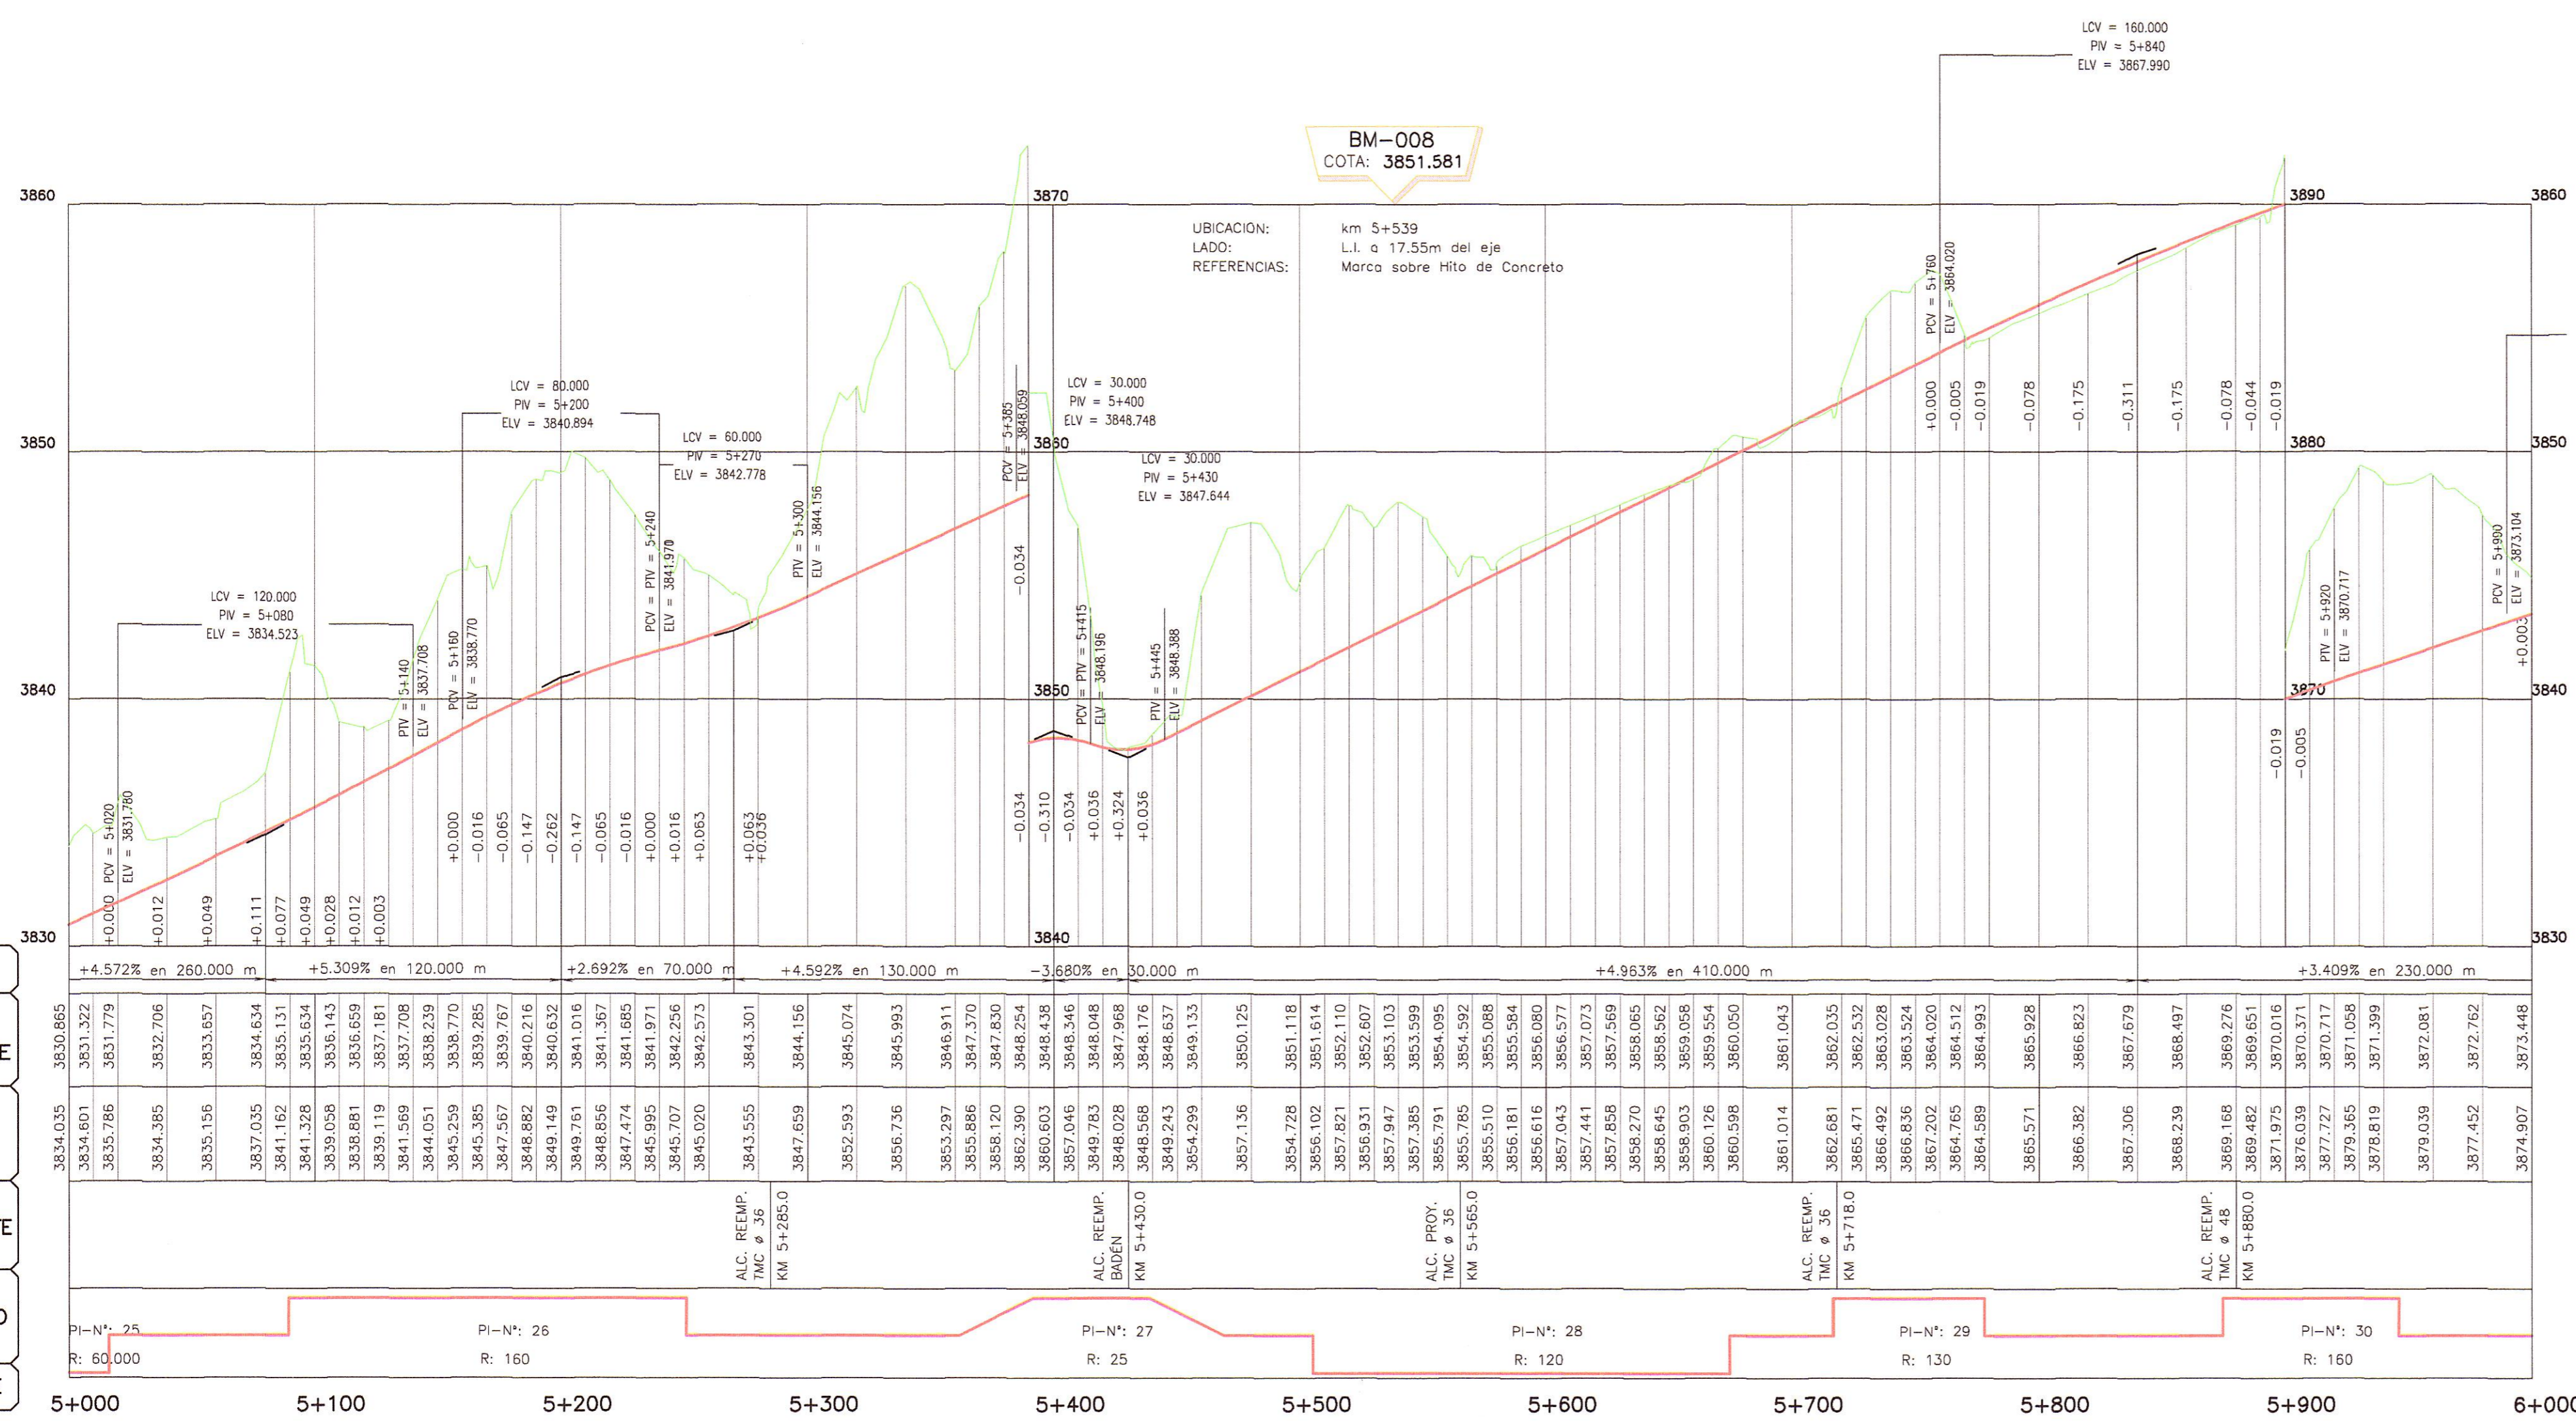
LCV = 160.000
PIV = 5+840
ELV = 3867.990

BM-008
COTA: 3851.581

3860
3870
3890
3860

UBICACION: km 5+539
LADO: L.I. a 17.55m del eje
REFERENCIAS: Marca sobre Hito de Concreto

LCV = 80.000
PIV = 5+200
ELV = 3840.894

LCV = 60.000
PIV = 5+270
ELV = 3842.778

LCV = 30.000
PIV = 5+400
ELV = 3848.748

LCV = 30.000
PIV = 5+430
ELV = 3847.644

LCV = 120.000
PIV = 5+080
ELV = 3834.523

PCV = 5+385
ELV = 3848.059

PCV = 5+760
ELV = 3864.020

PIV = 5+300
ELV = 3844.156

PCV = PTV = 5+240
ELV = 3841.970

PIV = 5+140
ELV = 3837.708

PCV = 5+160
ELV = 3838.770

PCV = PTV = 5+415
ELV = 3848.196

PIV = 5+445
ELV = 3848.388

PIV = 5+920
ELV = 3870.717

PCV = 5+900
ELV = 3873.104

PCV = 5+020
ELV = 3831.780

3850
3860
3880
3850
3840
3850
3870
3840
3830
3840
3830

+0.000 +0.012 +0.049 +0.111 +0.077 +0.049 +0.028 +0.012 +0.003
+0.000 -0.016 -0.065 -0.147 -0.262 -0.147 -0.065 -0.016 +0.000 +0.016 +0.063 +0.063 +0.036
-0.034 -0.034 -0.310 -0.034 +0.036 +0.324 +0.036
+0.000 -0.005 -0.019 -0.078 -0.175 -0.311 -0.175 -0.078 -0.044 -0.019
-0.019 -0.005 +0.003

+4.572% en 260.000 m | +5.309% en 120.000 m | +2.692% en 70.000 m | +4.592% en 130.000 m | -3.680% en 30.000 m | +4.963% en 410.000 m | +3.409% en 230.000 m

E
3830.865 3831.322 3831.779 3832.706 3833.657 3834.634 3835.131 3835.634 3836.143 3836.659 3837.181 3837.708 3838.239 3838.770 3839.285 3839.767 3840.216 3840.632 3841.016 3841.367 3841.685 3841.971 3842.256 3842.573 3843.301 3844.156 3845.074 3845.993 3846.911 3847.370 3847.830 3848.254 3848.438 3848.346 3848.048 3847.968 3848.176 3848.637 3849.133 3850.125 3851.118 3851.614 3852.110 3852.607 3853.103 3853.599 3854.095 3854.592 3855.088 3855.584 3856.080 3856.577 3857.073 3857.569 3858.065 3858.562 3859.058 3859.554 3860.050 3861.043 3862.035 3862.532 3863.028 3863.524 3864.020 3864.512 3864.993 3865.928 3866.823 3867.679 3868.497 3869.276 3869.651 3870.016 3870.371 3870.717 3871.058 3871.399 3872.081 3872.762 3873.448

3834.035 3834.601 3835.786 3834.385 3835.156 3837.035 3841.162 3841.328 3839.058 3838.881 3839.119 3841.569 3844.051 3845.259 3845.385 3847.567 3848.882 3849.149 3849.761 3848.856 3847.474 3845.995 3845.707 3845.020 3843.555 3847.659 3852.593 3856.736 3853.297 3855.886 3858.120 3862.390 3860.603 3857.046 3849.783 3848.028 3848.568 3849.243 3854.299 3857.136 3854.728 3856.102 3857.821 3856.931 3857.947 3857.385 3855.791 3855.785 3855.510 3856.181 3856.616 3857.043 3857.441 3857.858 3858.270 3858.645 3858.903 3860.126 3860.598 3861.014 3862.681 3865.471 3866.492 3866.836 3867.202 3864.765 3864.589 3865.571 3866.382 3867.306 3868.239 3869.168 3869.482 3871.975 3876.039 3877.727 3879.365 3878.819 3879.039 3877.452 3874.907

E
ALC. REEMP. TMC ø 36 KM 5+285.0
ALC. REEMP. BADÉN KM 5+430.0
ALC. PROY. TMC ø 36 KM 5+565.0
ALC. REEMP. TMC ø 36 KM 5+718.0
ALC. REEMP. TMC ø 48 KM 5+880.0

D
PI-N°: 25 R: 60.000
PI-N°: 26 R: 160
PI-N°: 27 R: 25
PI-N°: 28 R: 120
PI-N°: 29 R: 130
PI-N°: 30 R: 160

5+000 5+100 5+200 5+300 5+400 5+500 5+600 5+700 5+800 5+900 6+000